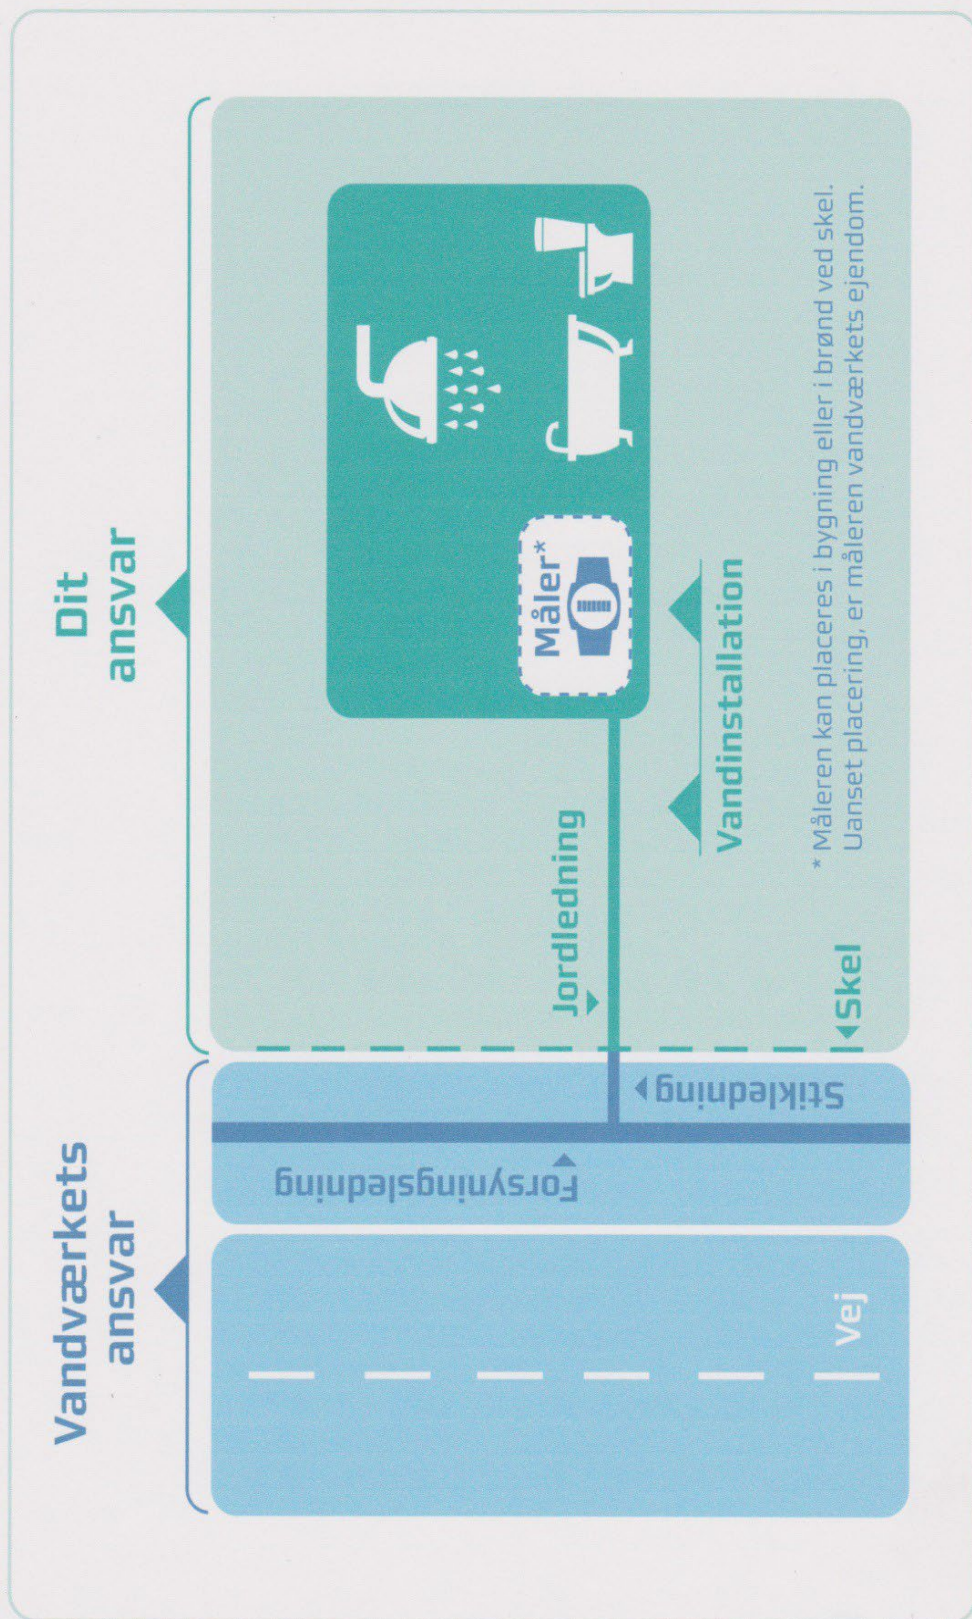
Vandværkets ansvar

Dit ansvar

Vej

Forsyningsledning

Stikledning

Skel

Jordledning

Vandinstallation

Måler*

* Måleren kan placeres i bygning eller i brønd ved skel. Uanset placering, er måleren vandværkets ejendom.